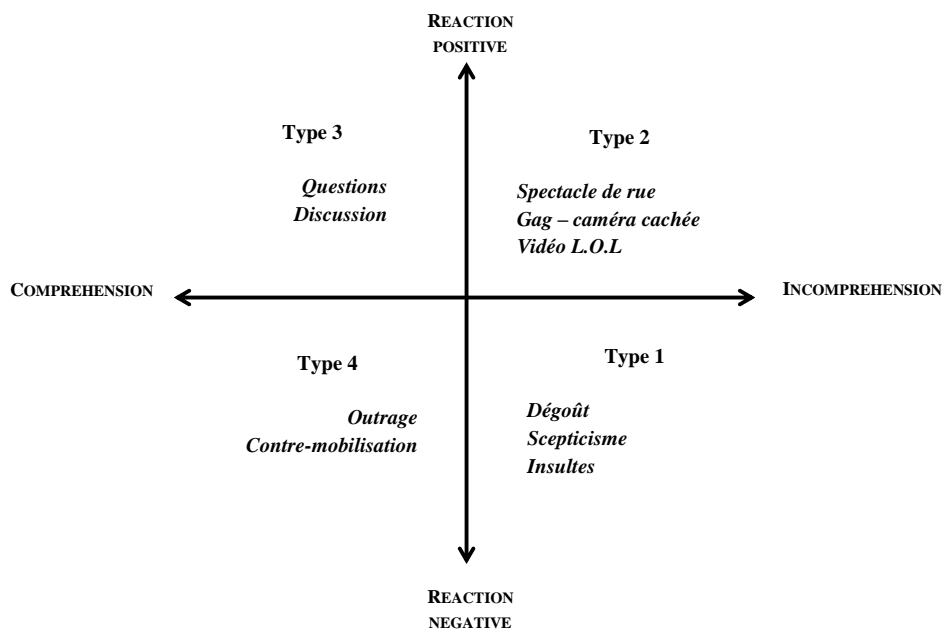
REACTION POSITIVE

Type 3

Questions
Discussion

Type 2

Spectacle de rue
Gag – caméra cachée
Vidéo L.O.L

COMPREHENSION

INCOMPREHENSION

Type 4

Outrage
Contre-mobilisation

Type 1

Dégoût
Scepticisme
Insultes

REACTION NEGATIVE